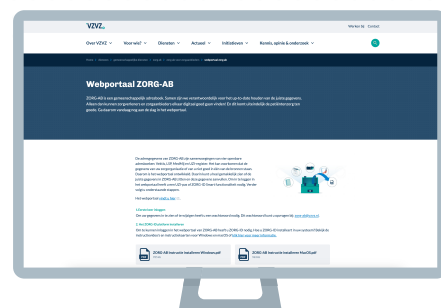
VZVZ

Werken bij Contact

Over VZVZ Voor wie? Diensten Actueel Initiatieven Kennis, opinie & onderzoek

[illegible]

Webportaal ZORG-AB

ZORG-AB is een gemeenschappelijk adresboek. Samen zijn we verantwoordelijk voor het up-to-date houden van de juiste gegevens. Alleen dan kunnen zorgverleners en zorgaanbieders elkaar digitaal goed vinden! En dit komt uiteindelijk de patiëntenzorg ten goede. Ga daarom vandaag nog aan de slag in het webportaal.

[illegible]

ZORG-AB instructie installeren Windows.pdf

ZORG-AB instructie installeren MacOS.pdf